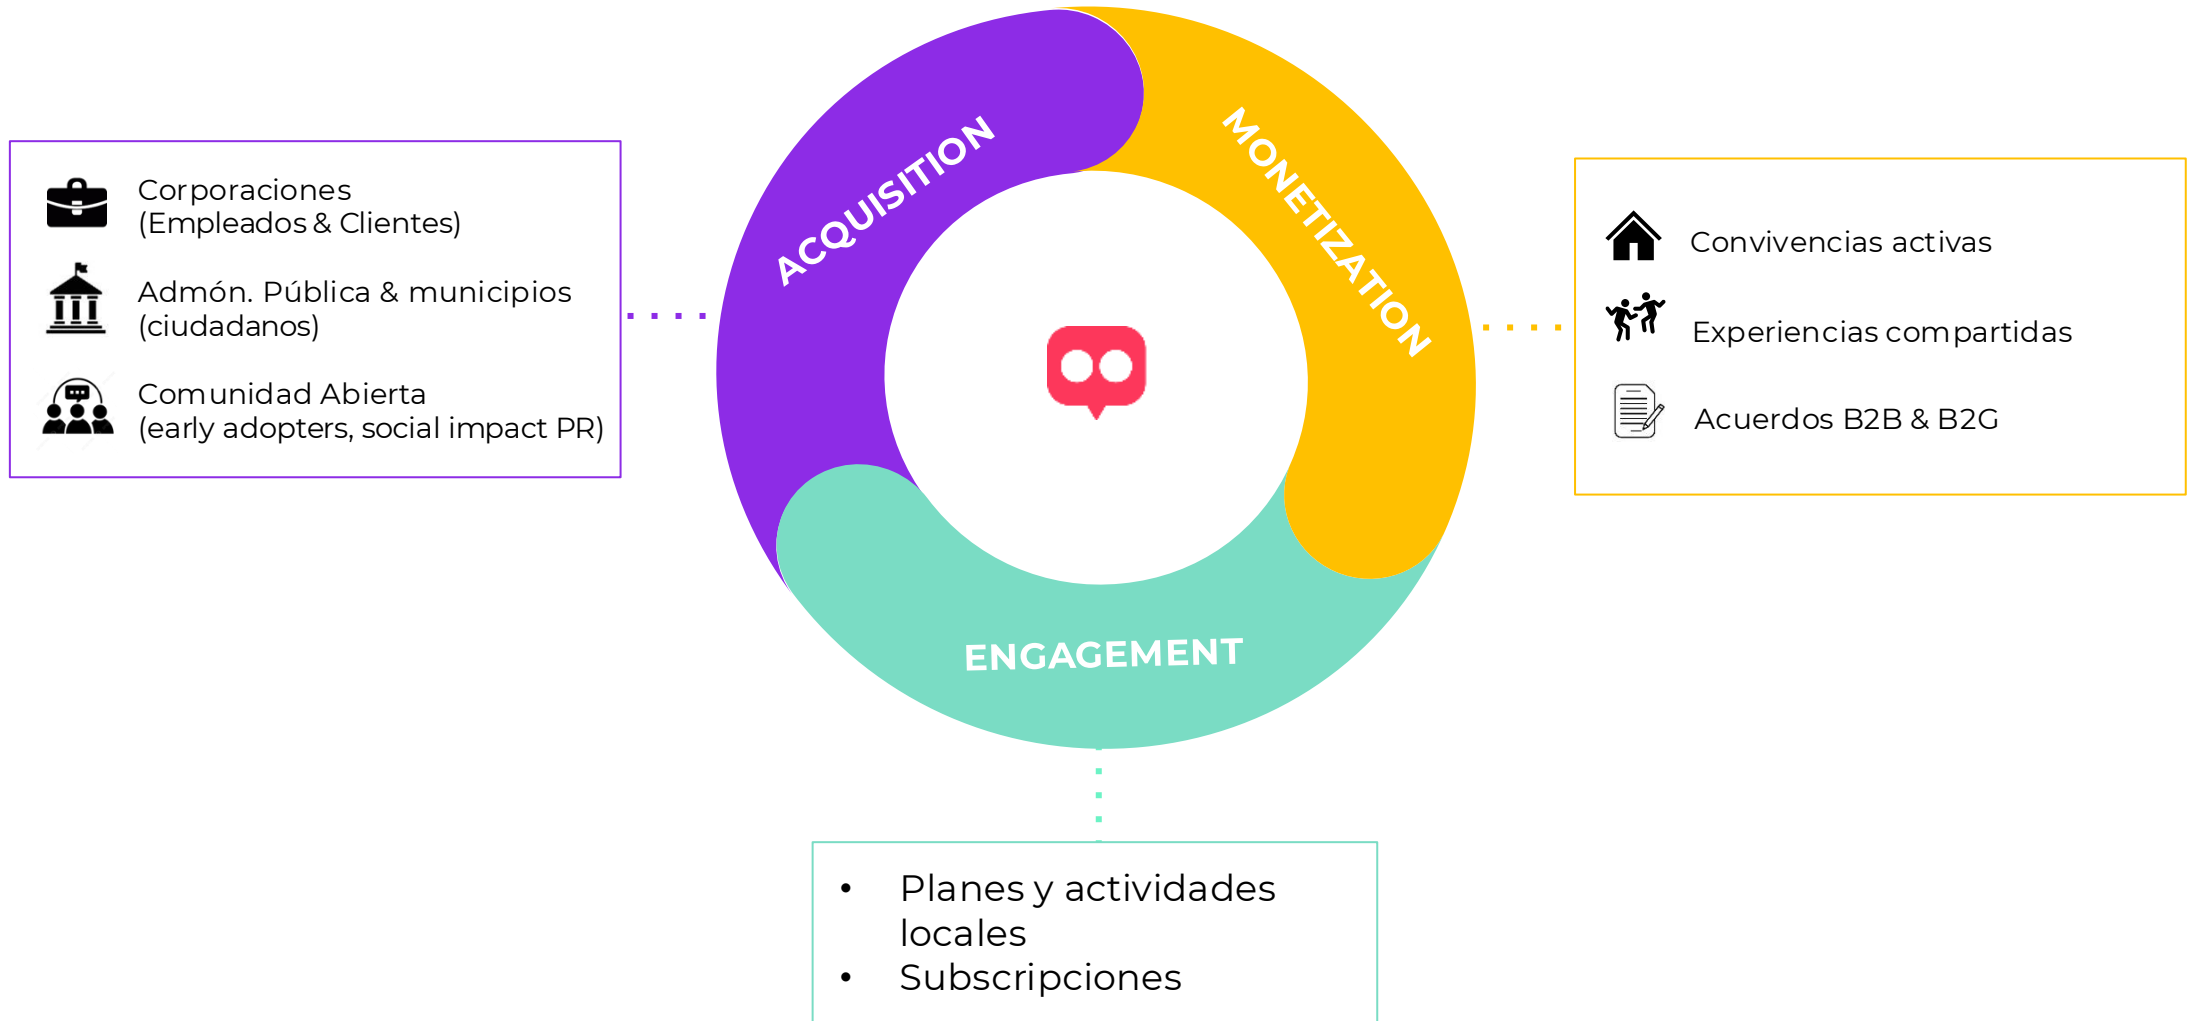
Corporaciones
(Empleados & Clientes)

Admón. Pública & municipios
(ciudadanos)

Comunidad Abierta
(early adopters, social impact PR)

ACQUISITION

MONETIZATION

ENGAGEMENT

Convivencias activas

Experiencias compartidas

Acuerdos B2B & B2G

• Planes y actividades locales
• Subscripciones